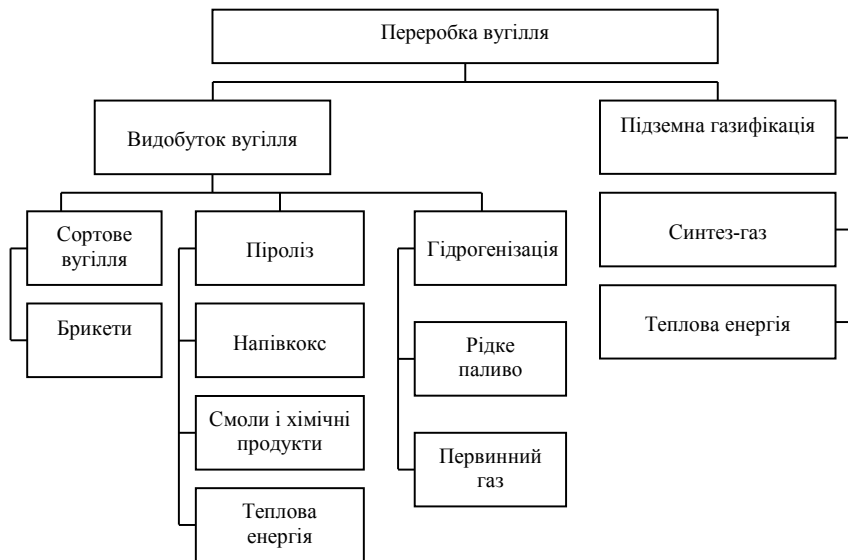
Переробка вугілля

Видобуток вугілля

Підземна газифікація

Сортове вугілля

Брикети

Піроліз

Напівкокс

Смоли і хімічні продукти

Теплова енергія

Гідрогенізація

Рідке паливо

Первинний газ

Синтез-газ

Теплова енергія